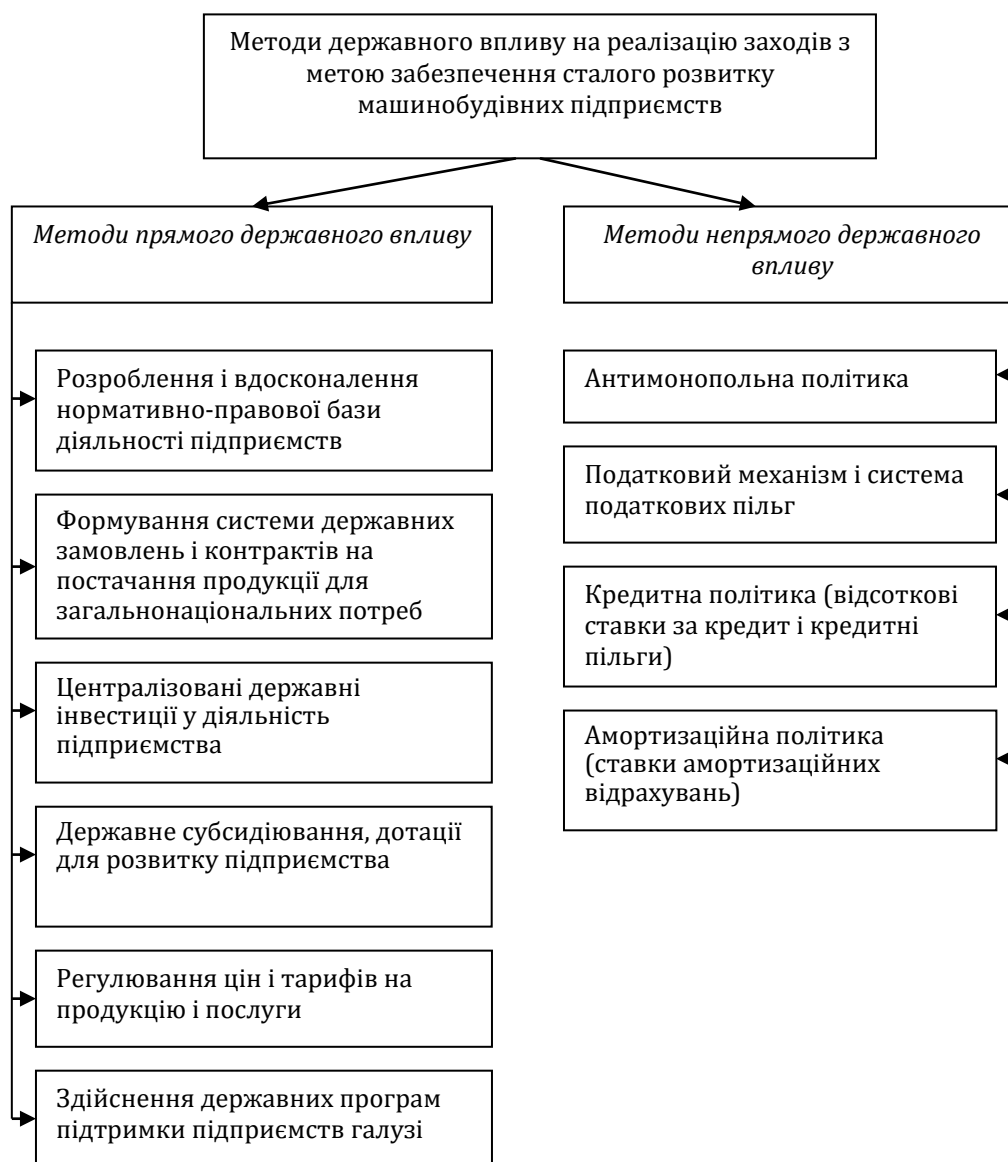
Методи державного впливу на реалізацію заходів з метою забезпечення сталого розвитку машинобудівних підприємств

Методи прямого державного впливу

Розроблення і вдосконалення нормативно-правової бази діяльності підприємств

Формування системи державних замовлень і контрактів на постачання продукції для загальнонаціональних потреб

Централізовані державні інвестиції у діяльність підприємства

Державне субсидіювання, дотації для розвитку підприємства

Регулювання цін і тарифів на продукцію і послуги

Здійснення державних програм підтримки підприємств галузі

Методи непрямого державного впливу

Антимонопольна політика

Податковий механізм і система податкових пільг

Кредитна політика (відсоткові ставки за кредит і кредитні пільги)

Амортизаційна політика (ставки амортизаційних відрахувань)